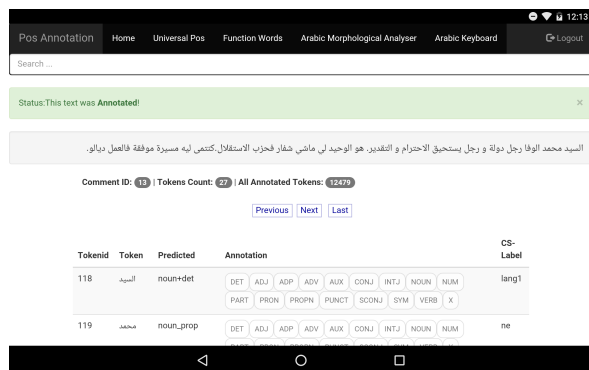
12:13

Pos Annotation Home Universal Pos Function Words Arabic Morphological Analyser Arabic Keyboard Logout

Search ...

Status:This text was **Annotated**! ×

السيد محمد الوفا رجل دولة و رجل يستحيق الاحترام و التقدير. هو الوحيد لي ماشي شفار فحزب الاستقلال.كنتمنى ليه مسيرة موفقة فالعمل ديالو.

Comment ID: 13 | Tokens Count: 27 | All Annotated Tokens: 12479

Previous Next Last

| Tokenid | Token | Predicted | Annotation | CS-Label |
|---|---|---|---|---|
| 118 | السيد | noun+det | DET ADJ ADP ADV AUX CONJ INTJ NOUN NUM PART PRON PROPN PUNCT SCONJ SYM VERB X | lang1 |
| 119 | محمد | noun_prop | DET ADJ ADP ADV AUX CONJ INTJ NOUN NUM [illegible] | ne |